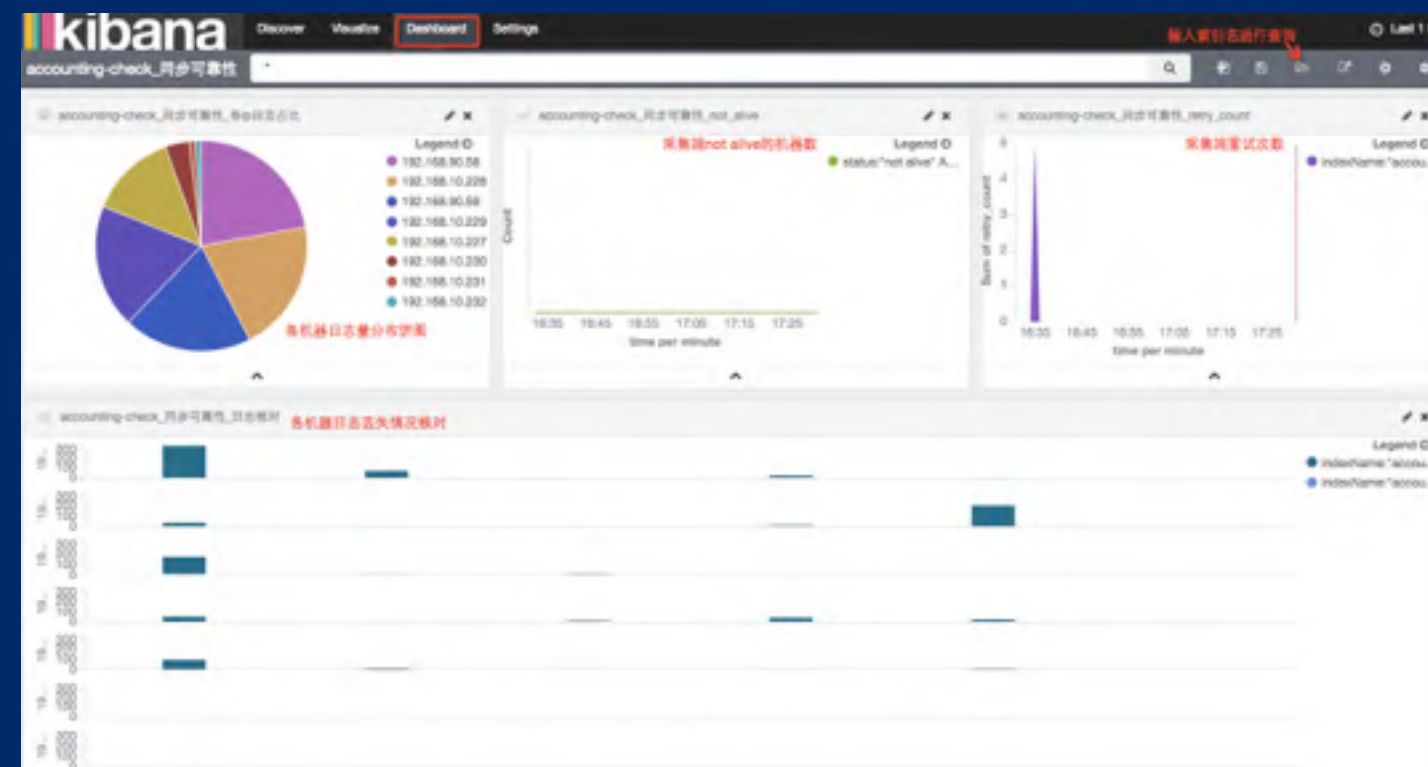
kibana Discover Visualize Dashboard Settings

输入索引名进行查询

Last 1

accounting-check_同步可靠性

*

accounting-check_同步可靠性_各ip日志占比

Legend

192.168.90.58
192.168.10.228
192.168.90.59
192.168.10.229
192.168.10.227
192.168.10.230
192.168.10.231
192.168.10.232

各机器日志量分布饼图

accounting-check_同步可靠性_not_alive

采集端not alive的机器数

Legend

status:"not alive" A...

Count

16:35 16:45 16:55 17:05 17:15 17:25

time per minute

accounting-check_同步可靠性_retry_count

采集端重试次数

Legend

indexName:"accou...

Sum of retry_count

5 4 3 2 1 0

16:35 16:45 16:55 17:05 17:15 17:25

time per minute

accounting-check_同步可靠性_日志核对

各机器日志丢失情况核对

Legend

indexName:"accou...

indexName:"accou...

200 100 0